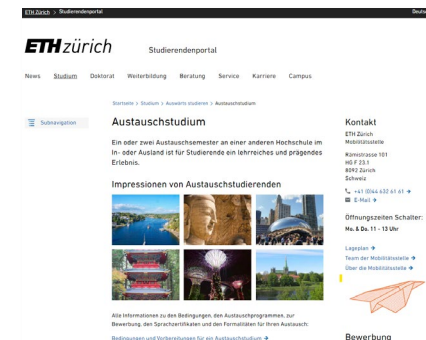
ETH Zürich > Studierendenportal

Deutsch

ETH zürich

Studierendenportal

News Studium Doktorat Weiterbildung Beratung Service Karriere Campus

Startseite > Studium > Auswärts studieren > Austauschstudium

Subnavigation

Austauschstudium

Ein oder zwei Austauschsemester an einer anderen Hochschule im In- oder Ausland ist für Studierende ein lehrreiches und prägendes Erlebnis.

Impressionen von Austauschstudierenden

Alle Informationen zu den Bedingungen, den Austauschprogrammen, zur Bewerbung, den Sprachzertifikaten und den Formalitäten für Ihren Austausch:

Bedingungen und Vorbereitungen für ein Austauschstudium →

Kontakt

ETH Zürich
Mobilitätsstelle

Rämistrasse 101
HG F 23.1
8092 Zürich
Schweiz

+41 (0)44 632 61 61 →
E-Mail →

Öffnungszeiten Schalter:

Mo. & Do. 11 - 13 Uhr

Lageplan →
Team der Mobilitätsstelle →
Über die Mobilitätsstelle →

Bewerbung